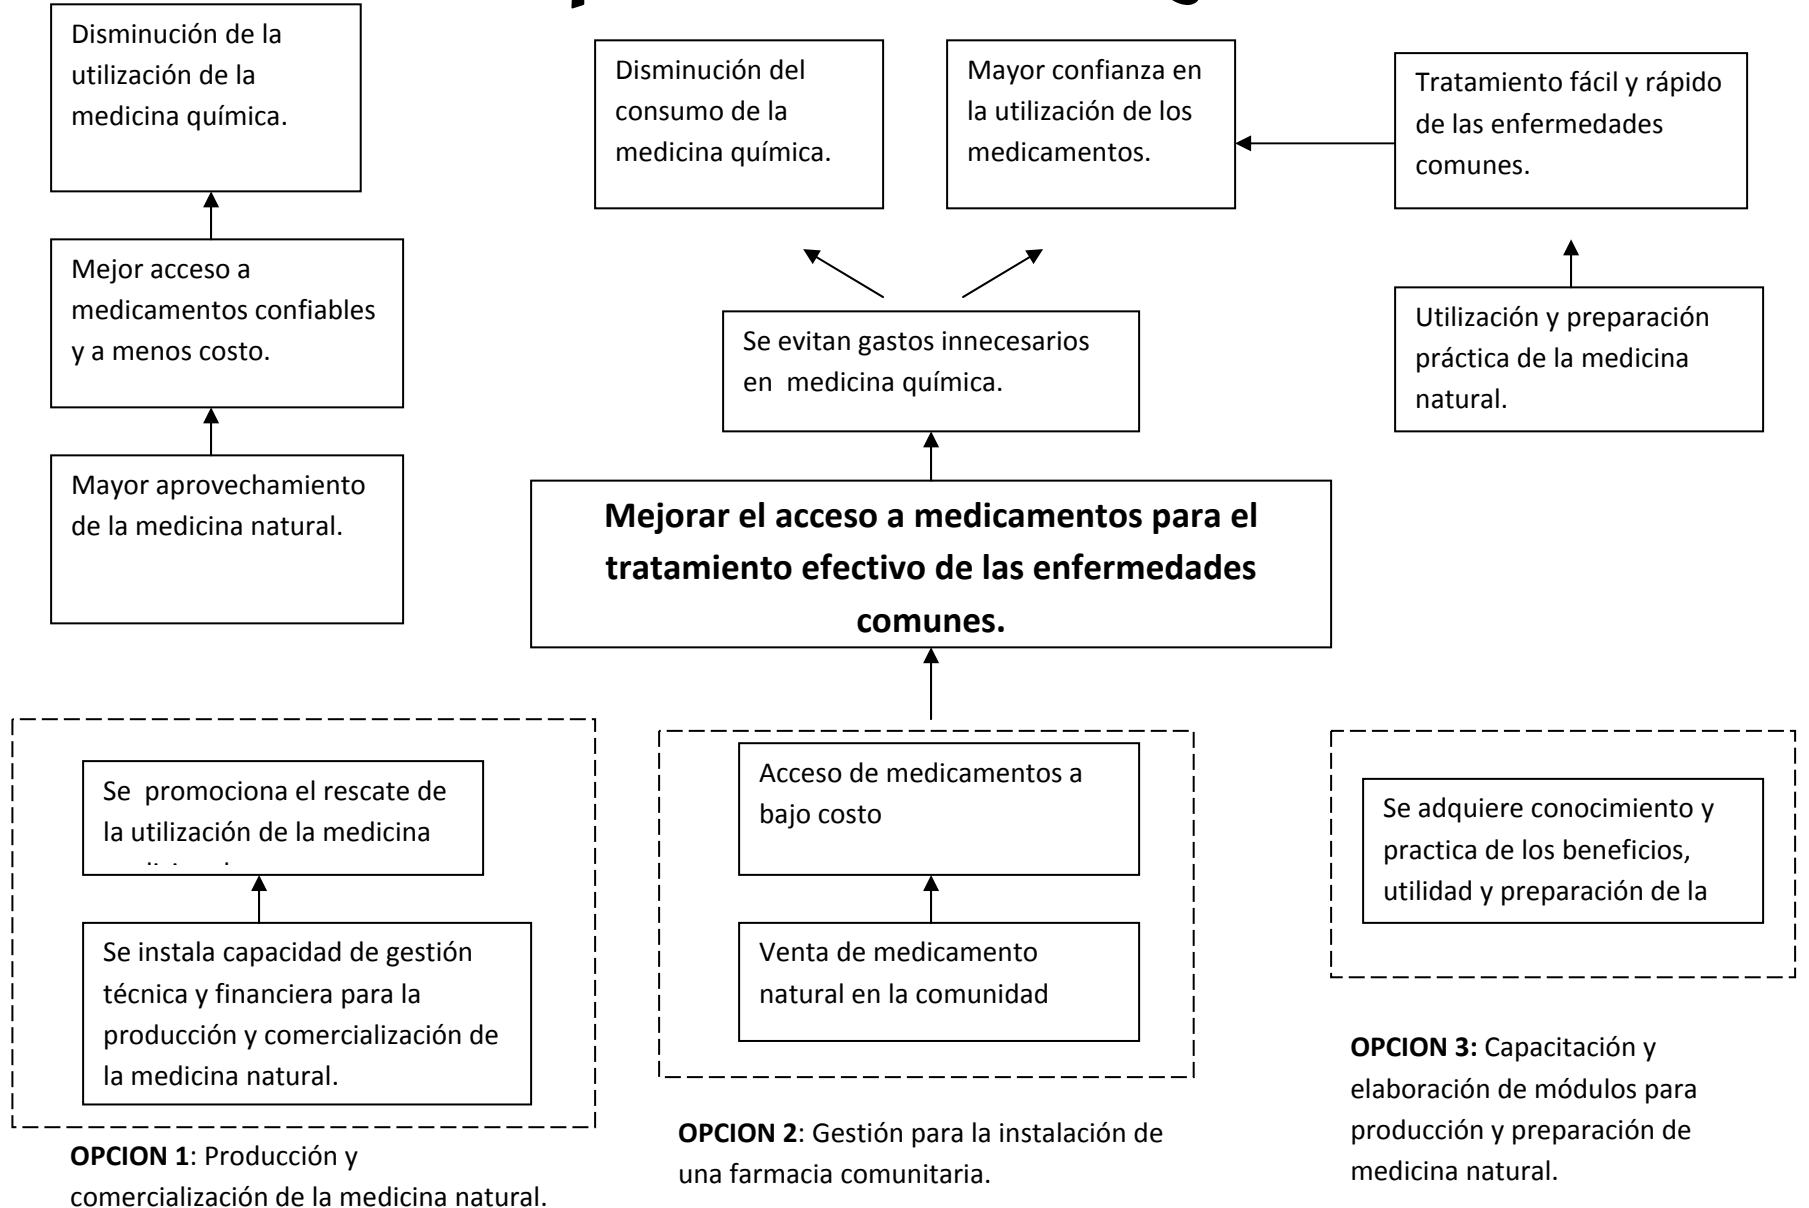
Disminución de la utilización de la medicina química.

Mejor acceso a medicamentos confiables y a menos costo.

Mayor aprovechamiento de la medicina natural.

Disminución del consumo de la medicina química.

Mayor confianza en la utilización de los medicamentos.

Tratamiento fácil y rápido de las enfermedades comunes.

Se evitan gastos innecesarios en medicina química.

Utilización y preparación práctica de la medicina natural.

**Mejorar el acceso a medicamentos para el tratamiento efectivo de las enfermedades comunes.**

Se promociona el rescate de la utilización de la medicina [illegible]

Se instala capacidad de gestión técnica y financiera para la producción y comercialización de la medicina natural.

**OPCION 1**: Producción y comercialización de la medicina natural.

Acceso de medicamentos a bajo costo

Venta de medicamento natural en la comunidad

**OPCION 2**: Gestión para la instalación de una farmacia comunitaria.

Se adquiere conocimiento y practica de los beneficios, utilidad y preparación de la

**OPCION 3:** Capacitación y elaboración de módulos para producción y preparación de medicina natural.